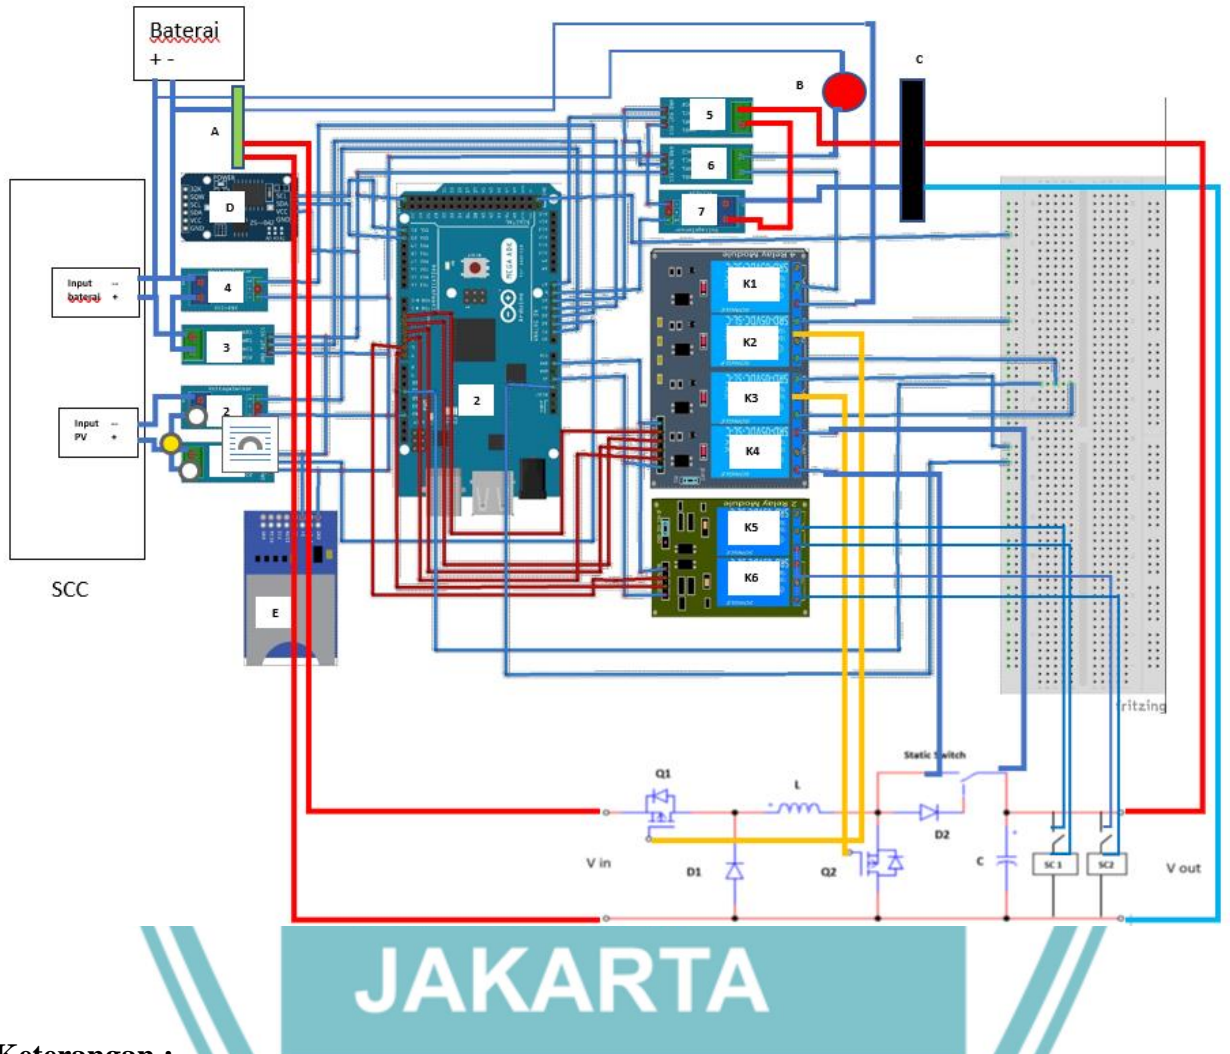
Baterai
+ -

A

B

C

D

5

6

7

Input bateral
- +

4

3

Input PV
- +

2

1

2

K1

K2

K3

K4

K5

K6

SCC

E

fritzing

Static Switch

Q1

L

D2

V in

D1

Q2

C

SC 1

SC2

V out

JAKARTA

Keterangan :